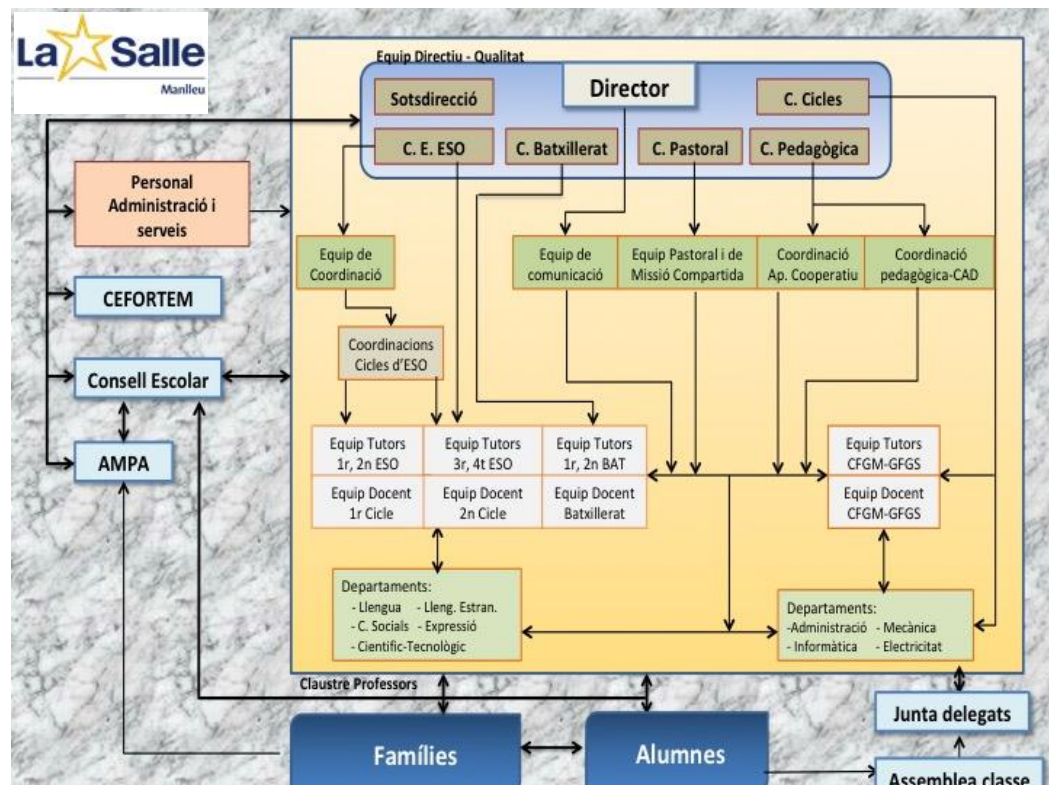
La Salle
Manlleu

Equip Directiu - Qualitat

Director

Sotsdirecció

C. Cicles

C. E. ESO

C. Batxillerat

C. Pastoral

C. Pedagògica

Personal Administració i serveis

CEFORTEM

Consell Escolar

AMPA

Equip de Coordinació

Equip de comunicació

Equip Pastoral i de Missió Compartida

Coordinació Ap. Cooperatiu

Coordinació pedagògica-CAD

Coordinacions Cicles d'ESO

| Equip Tutors 1r, 2n ESO | Equip Tutors 3r, 4t ESO | Equip Tutors 1r, 2n BAT |
|---|---|---|
| Equip Docent 1r Cicle | Equip Docent 2n Cicle | Equip Docent Batxillerat |

Equip Tutors CFGM-GFGS

Equip Docent CFGM-GFGS

Departaments:
- Llengua - Lleng. Estran.
- C. Socials - Expressió
- Científic-Tecnològic

Departaments:
-Administració - Mecànica
- Informàtica - Electricitat

Claustre Professors

Famílies

Alumnes

Junta delegats

Assemblea classe